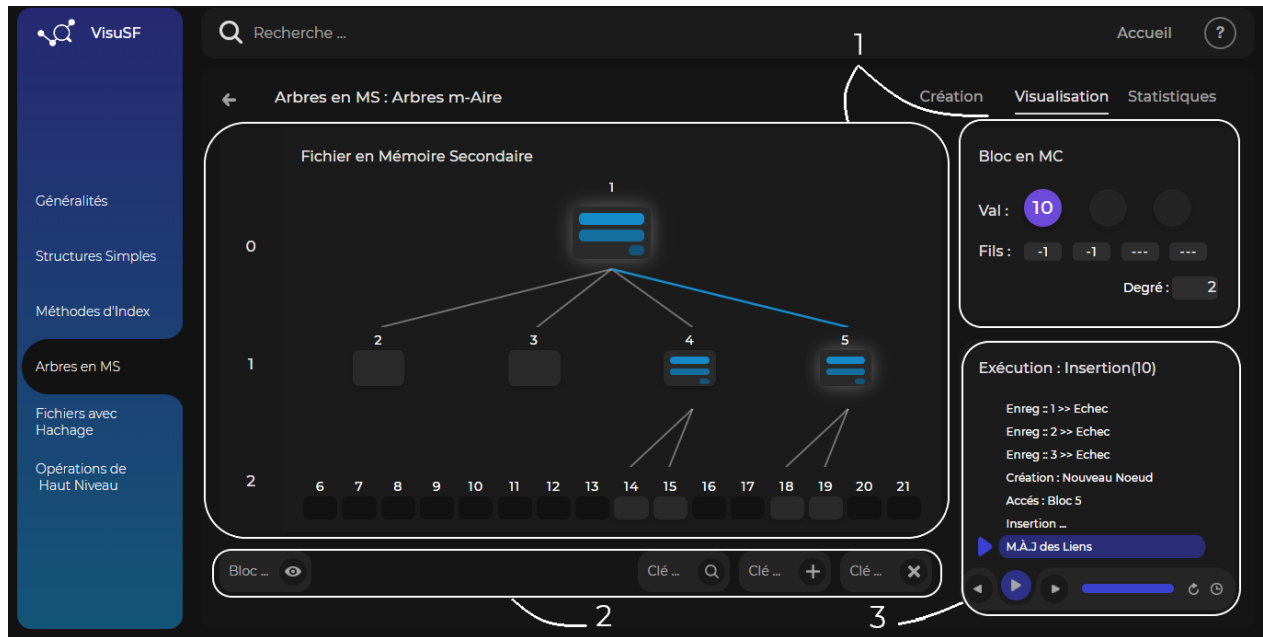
VisuSF

Recherche ...

Accueil

?

1

Arbres en MS : Arbres m-Aire

Création Visualisation Statistiques

Généralités

Structures Simples

Méthodes d'Index

Arbres en MS

Fichiers avec Hachage

Opérations de Haut Niveau

Fichier en Mémoire Secondaire

0

1

2

1

2 3 4 5

6 7 8 9 10 11 12 13 14 15 16 17 18 19 20 21

Bloc en MC

Val : 10

Fils : -1 -1 --- ---

Degré : 2

Exécution : Insertion(10)

Enreg :: 1 >> Echec
Enreg :: 2 >> Echec
Enreg :: 3 >> Echec
Création : Nouveau Noeud
Accés : Bloc 5
Insertion ...
M.À.J des Liens

Bloc ...

Clé ... Clé ... Clé ...

2

3